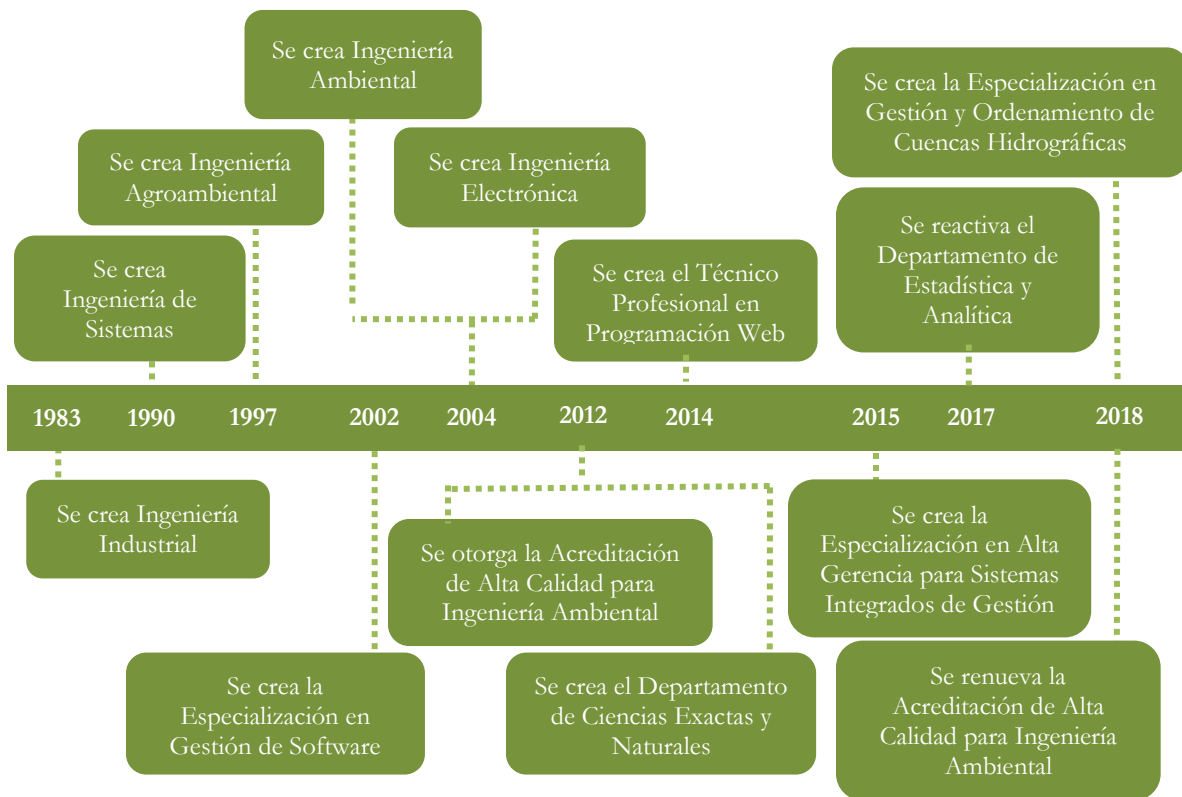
Se crea Ingeniería Ambiental

Se crea Ingeniería Agroambiental

Se crea Ingeniería Electrónica

Se crea la Especialización en Gestión y Ordenamiento de Cuencas Hidrográficas

Se crea Ingeniería de Sistemas

Se crea el Técnico Profesional en Programación Web

Se reactiva el Departamento de Estadística y Analítica

1983 1990 1997 2002 2004 2012 2014 2015 2017 2018

Se crea Ingeniería Industrial

Se otorga la Acreditación de Alta Calidad para Ingeniería Ambiental

Se crea la Especialización en Alta Gerencia para Sistemas Integrados de Gestión

Se crea la Especialización en Gestión de Software

Se crea el Departamento de Ciencias Exactas y Naturales

Se renueva la Acreditación de Alta Calidad para Ingeniería Ambiental